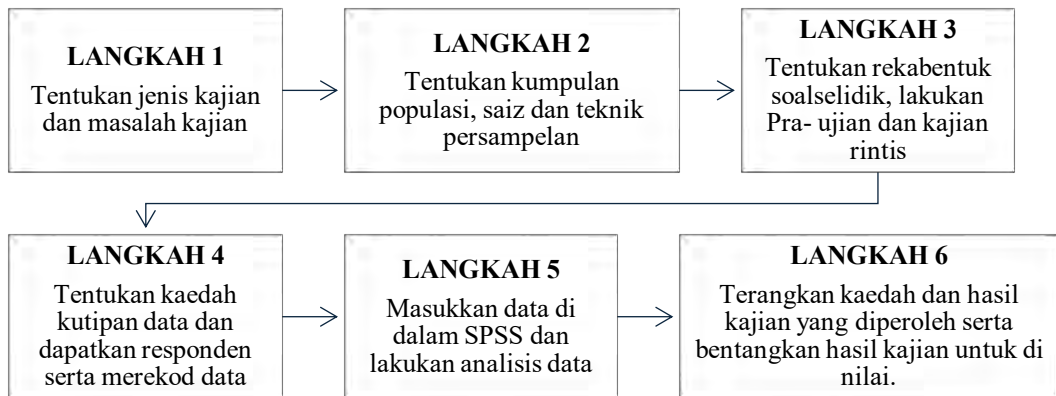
LANGKAH 1
Tentukan jenis kajian dan masalah kajian

LANGKAH 2
Tentukan kumpulan populasi, saiz dan teknik persampelan

LANGKAH 3
Tentukan rekabentuk soalselidik, lakukan Pra- ujian dan kajian rintis

LANGKAH 4
Tentukan kaedah kutipan data dan dapatkan responden serta merekod data

LANGKAH 5
Masukkan data di dalam SPSS dan lakukan analisis data

LANGKAH 6
Terangkan kaedah dan hasil kajian yang diperoleh serta bentangkan hasil kajian untuk di nilai.